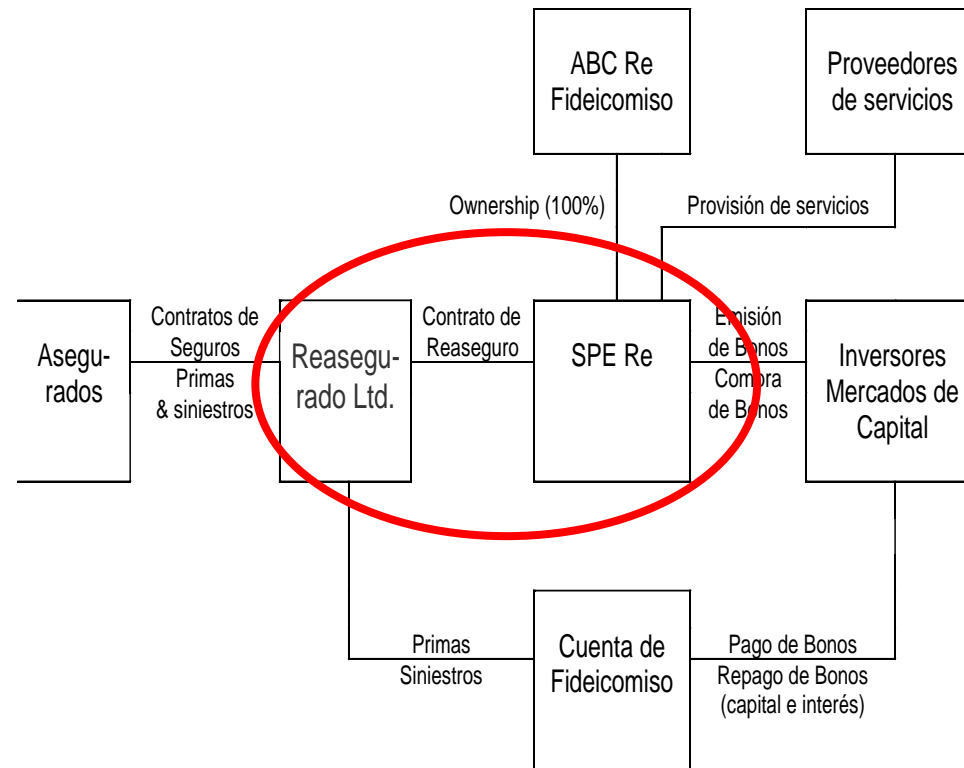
ABC Re Fideicomiso

Proveedores de servicios

Ownership (100%)

Provisión de servicios

Asegurados

Contratos de Seguros Primas & siniestros

Reasegurado Ltd.

Contrato de Reaseguro

SPE Re

Emisión de Bonos Compra de Bonos

Inversores Mercados de Capital

Primas Siniestros

Cuenta de Fideicomiso

Pago de Bonos Repago de Bonos (capital e interés)